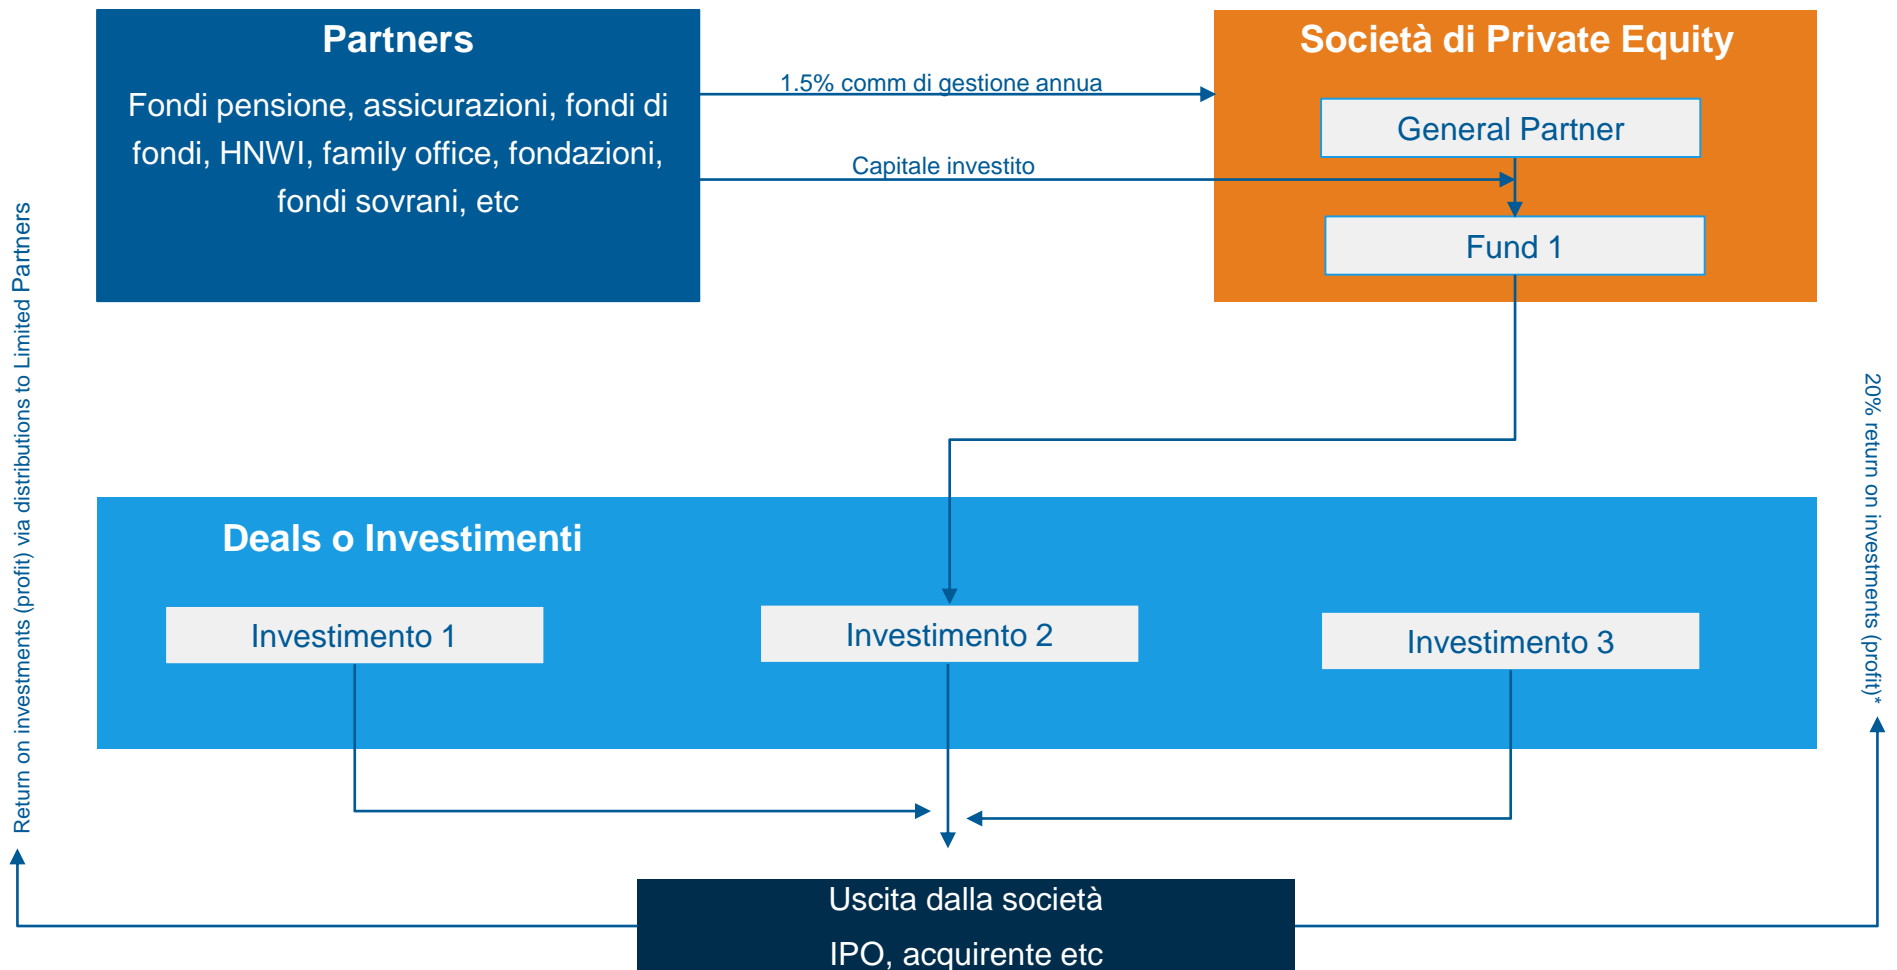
Partners

Fondi pensione, assicurazioni, fondi di fondi, HNWI, family office, fondazioni, fondi sovrani, etc

1.5% comm di gestione annua

Capitale investito

Società di Private Equity

General Partner

Fund 1

Return on investments (profit) via distributions to Limited Partners

Deals o Investimenti

Investimento 1

Investimento 2

Investimento 3

20% return on investments (profit)*

Uscita dalla società

IPO, acquirente etc